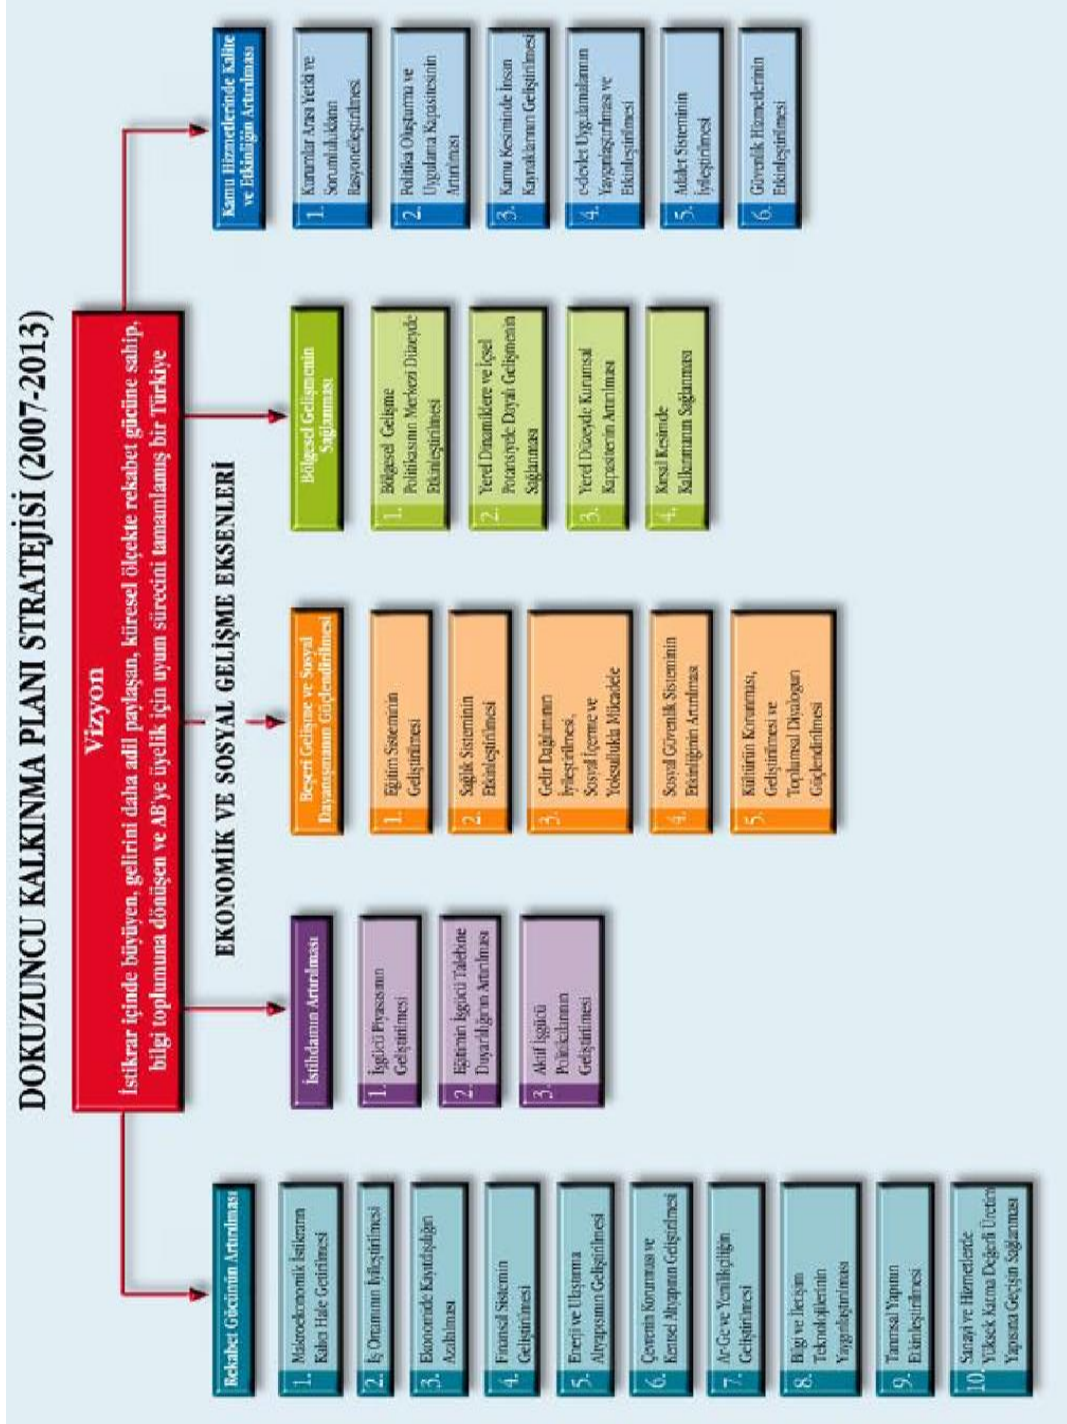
DOKUZUNCU KALKINMA PLANI STRATEJİSİ (2007-2013)

Vizyon
İstikrar içinde büyüyen, gelirini daha adil paylaşan, küresel ölçekte rekabet gücüne sahip, bilgi toplumuna dönüşen ve AB'ye üyelik için uyum sürecini tamamlamış bir Türkiye

EKONOMİK VE SOSYAL GELİŞME EKSENLERİ

Rekabet Gücünün Artırılması
1. Makroekonomik İstikrarın Kalıcı Hale Getirilmesi
2. İş Ortamının İyileştirilmesi
3. Ekonomide Kayıtdışılığın Azaltılması
4. Finansal Sistemin Geliştirilmesi
5. Enerji ve Ulaştırma Altyapısının Geliştirilmesi
6. Çevrenin Korunması ve Kentsel Altyapının Geliştirilmesi
7. Ar-Ge ve Yeniliğin Geliştirilmesi
8. Bilgi ve İletişim Teknolojilerinin Yaygınlaştırılması
9. Tarımsal Yapının Etkinleştirilmesi
10. Sanayi ve Hizmetlerde Yüksek Katma Değerli Üretim Yapısına Geçişin Sağlanması

İstihdamın Artırılması
1. İşgücü Piyasasının Geliştirilmesi
2. Eğitimin İşgücü Talebine Duyarlılığının Artırılması
3. Aktif İşgücü Politikalarının Geliştirilmesi

Beşeri Gelişme ve Sosyal Dayanışmanın Güçlendirilmesi
1. Eğitim Sisteminin Geliştirilmesi
2. Sağlık Sisteminin Etkinleştirilmesi
3. Gelir Dağılımının İyileştirilmesi, Sosyal İçerme ve Yoksullukla Mücadele
4. Sosyal Güvenlik Sisteminin Etkinliğinin Artırılması
5. Kültürün Korunması, Geliştirilmesi ve Toplumsal Diyaloğun Güçlendirilmesi

Bölgesel Gelişmenin Sağlanması
1. Bölgesel Gelişme Politikasının Merkezi Düzeyde Etkinleştirilmesi
2. Yerel Dinamiklere ve İçsel Potansiyele Dayalı Gelişmenin Sağlanması
3. Yerel Düzeyde Kurumsal Kapasitenin Artırılması
4. Kırsal Kesimde Kalkınmanın Sağlanması

Kamu Hizmetlerinde Kalite ve Etkinliğin Artırılması
1. Kurumlar Arası Yetki ve Sorumlulukların Rasyonelleştirilmesi
2. Politika Oluşturma ve Uygulama Kapasitesinin Artırılması
3. Kamu Kesiminde İnsan Kaynaklarının Geliştirilmesi
4. e-devlet Uygulamalarının Yaygınlaştırılması ve Etkinleştirilmesi
5. Adalet Sisteminin İyileştirilmesi
6. Güvenlik Hizmetlerinin Etkinleştirilmesi